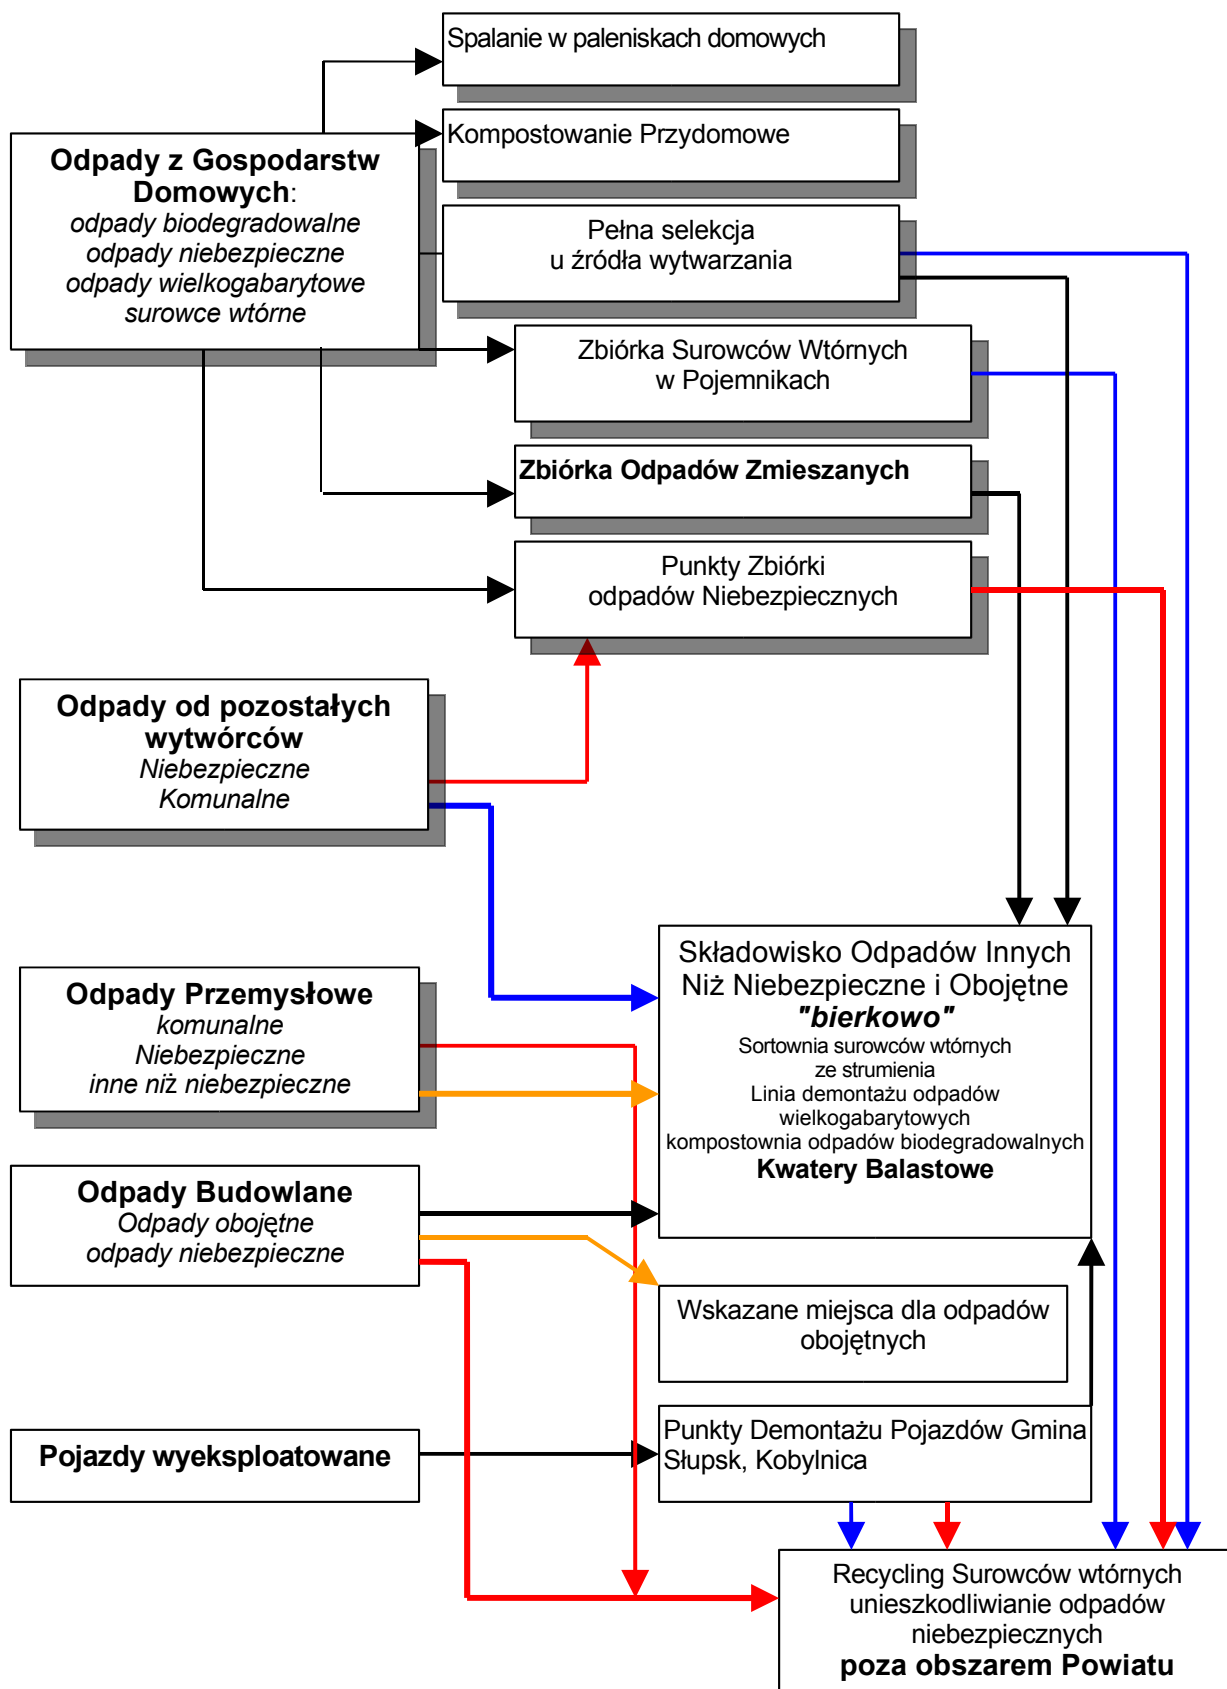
Spalanie w paleniskach domowych

Kompostowanie Przydomowe

Odpady z Gospodarstw Domowych:
odpady biodegradowalne
odpady niebezpieczne
odpady wielkogabarytowe
surowce wtórne

Pełna selekcja
u źródła wytwarzania

Zbiórka Surowców Wtórnych
w Pojemnikach

Zbiórka Odpadów Zmieszanych

Punkty Zbiórki
odpadów Niebezpiecznych

Odpady od pozostałych wytwórców
Niebezpieczne
Komunalne

Składowisko Odpadów Innych Niż Niebezpieczne i Obojętne
"bierkowo"
Sortownia surowców wtórnych
ze strumienia
Linia demontażu odpadów
wielkogabarytowych
kompostownia odpadów biodegradowalnych
Kwatery Balastowe

Odpady Przemysłowe
komunalne
Niebezpieczne
inne niż niebezpieczne

Odpady Budowlane
Odpady obojętne
odpady niebezpieczne

Wskazane miejsca dla odpadów
obojętnych

Pojazdy wyeksploatowane

Punkty Demontażu Pojazdów Gmina Słupsk, Kobylnica

Recycling Surowców wtórnych
unieszkodliwianie odpadów
niebezpiecznych
poza obszarem Powiatu